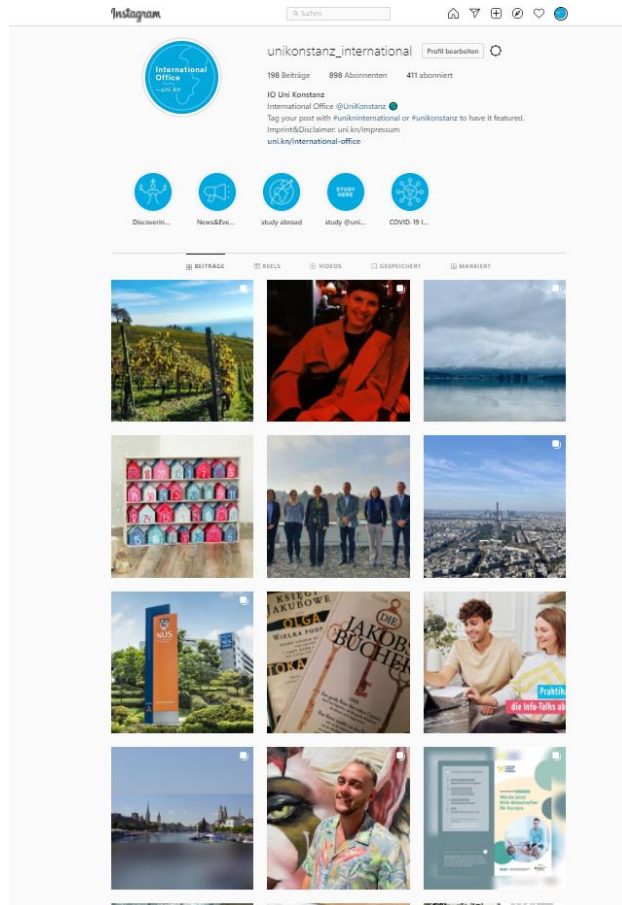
Instagram

Suchen

International Office uni.kn

unikonstanz_international

Profil bearbeiten

198 Beiträge 898 Abonnenten 411 abonniert

IO Uni Konstanz
International Office @UniKonstanz
Tag your post with #uniknInternational or #unikonstanz to have it featured.
Imprint&Disclaimer: uni.kn/impressum
uni.kn/international-office

Discoverin...

News&Eve...

study abroad

STUDY HERE

study @uni...

COVID-19 I...

BEITRÄGE

REELS

VIDEOS

GESPEICHERT

MARKIERT

NUS

KSIĘGI JAKUBOWE

OLGA

WIELKA PODR

TOKA

DIE JAKOBSBÜCHER

Praktik

die Info-Talks ab